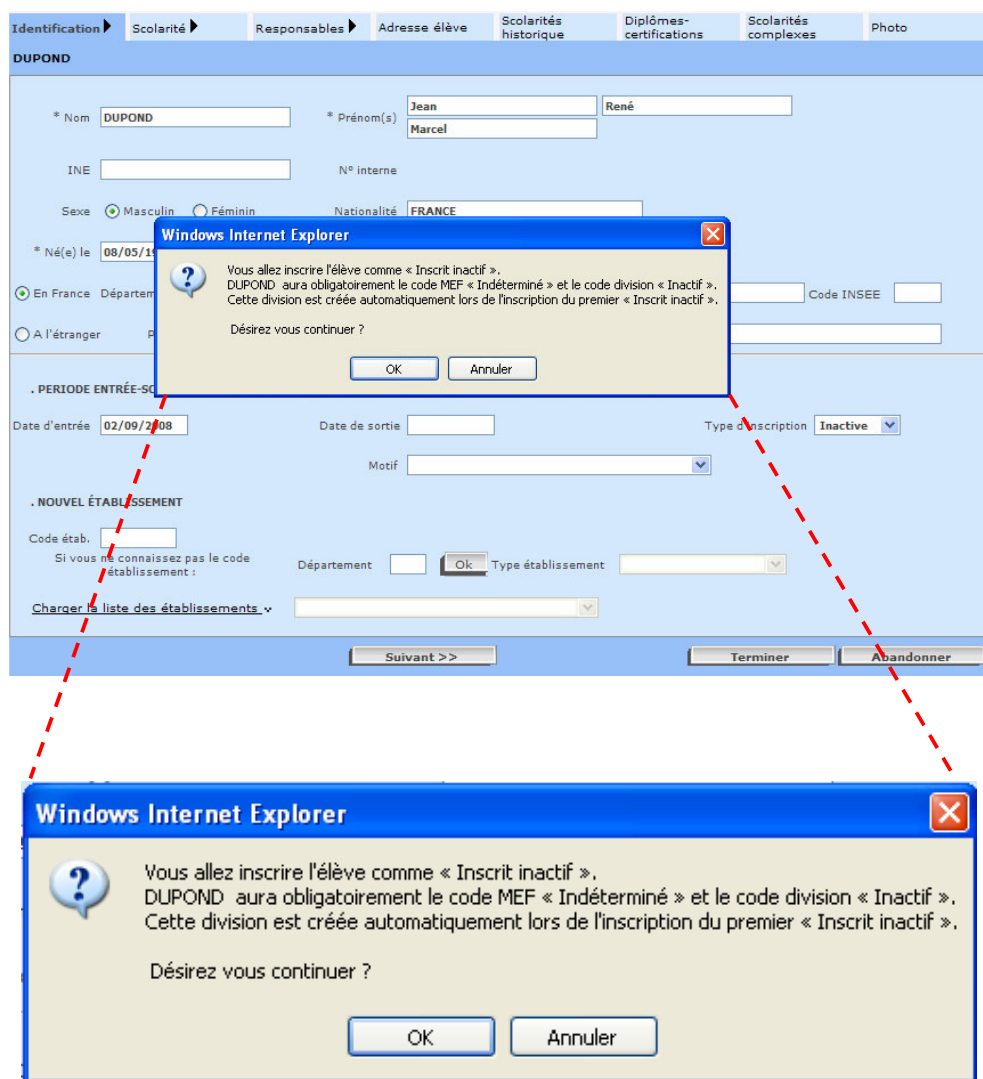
Identification | Scolarité | Responsables | Adresse élève | Scolarités historique | Diplômes-certifications | Scolarités complexes | Photo

DUPOND

* Nom DUPOND

* Prénom(s) Jean René Marcel

INE

N° interne

Sexe Masculin Féminin

Nationalité FRANCE

* Né(e) le 08/05/19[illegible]

En France Départem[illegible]

Code INSEE

A l'étranger P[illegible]

Windows Internet Explorer

Vous allez inscrire l'élève comme « Inscrit inactif ».
DUPOND aura obligatoirement le code MEF « Indéterminé » et le code division « Inactif ».
Cette division est créée automatiquement lors de l'inscription du premier « Inscrit inactif ».

Désirez vous continuer ?

OK Annuler

. PERIODE ENTRÉE-SO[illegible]

Date d'entrée 02/09/2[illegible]08

Date de sortie

Type d'inscription Inactive

Motif

. NOUVEL ÉTABLISSEMENT

Code étab.

Si vous ne connaissez pas le code établissement :

Département Ok Type établissement

Charger la liste des établissements

Suivant >>

Terminer

Abandonner

Windows Internet Explorer

Vous allez inscrire l'élève comme « Inscrit inactif ».
DUPOND aura obligatoirement le code MEF « Indéterminé » et le code division « Inactif ».
Cette division est créée automatiquement lors de l'inscription du premier « Inscrit inactif ».

Désirez vous continuer ?

OK Annuler